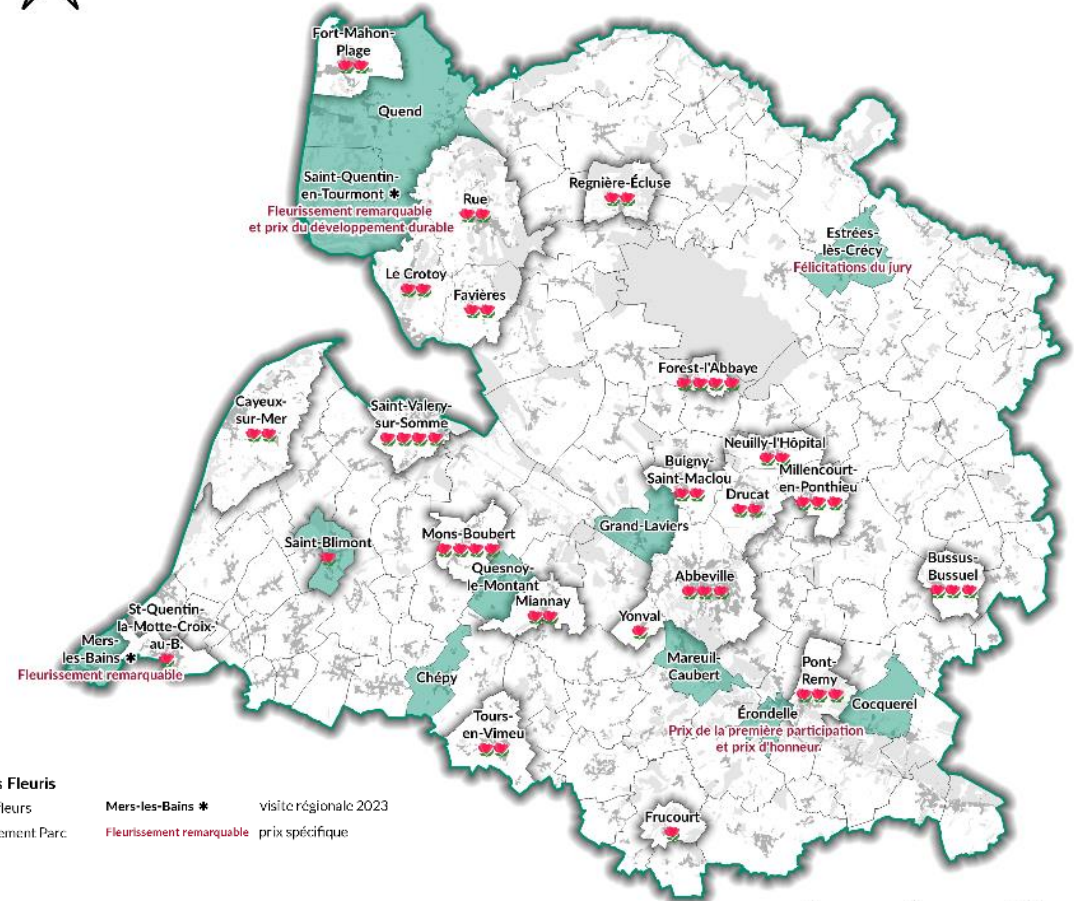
Fort-Mahon-Plage

Quend

Saint-Quentin-en-Tourmont ✱
Fleurissement remarquable et prix du développement durable

Rue

Regnière-Écluse

Estrées-lès-Crécy
Félicitations du jury

Le Crotoy

Favières

Forest-l'Abbaye

Cayeux-sur-Mer

Saint-Valery-sur-Somme

Neuilly-l'Hôpital

Buigny-Saint-Maclou

Millencourt-en-Ponthieu

Drucat

Grand-Laviers

Saint-Blimont

Mons-Boubert

Quesnoy-le-Montant

Abbeville

Bussus-Bussuel

Miannay

St-Quentin-la-Motte-Croix-au-B.

Mers-les-Bains ✱
Fleurissement remarquable

Yonval

Mareuil-Caubert

Pont-Remy

Chépy

Cocquerel

Érondelle
Prix de la première participation et prix d'honneur

Tours-en-Vimeu

Frucourt

s Fleuris
leurs
ement Parc

Mers-les-Bains ✱ visite régionale 2023
Fleurissement remarquable prix spécifique